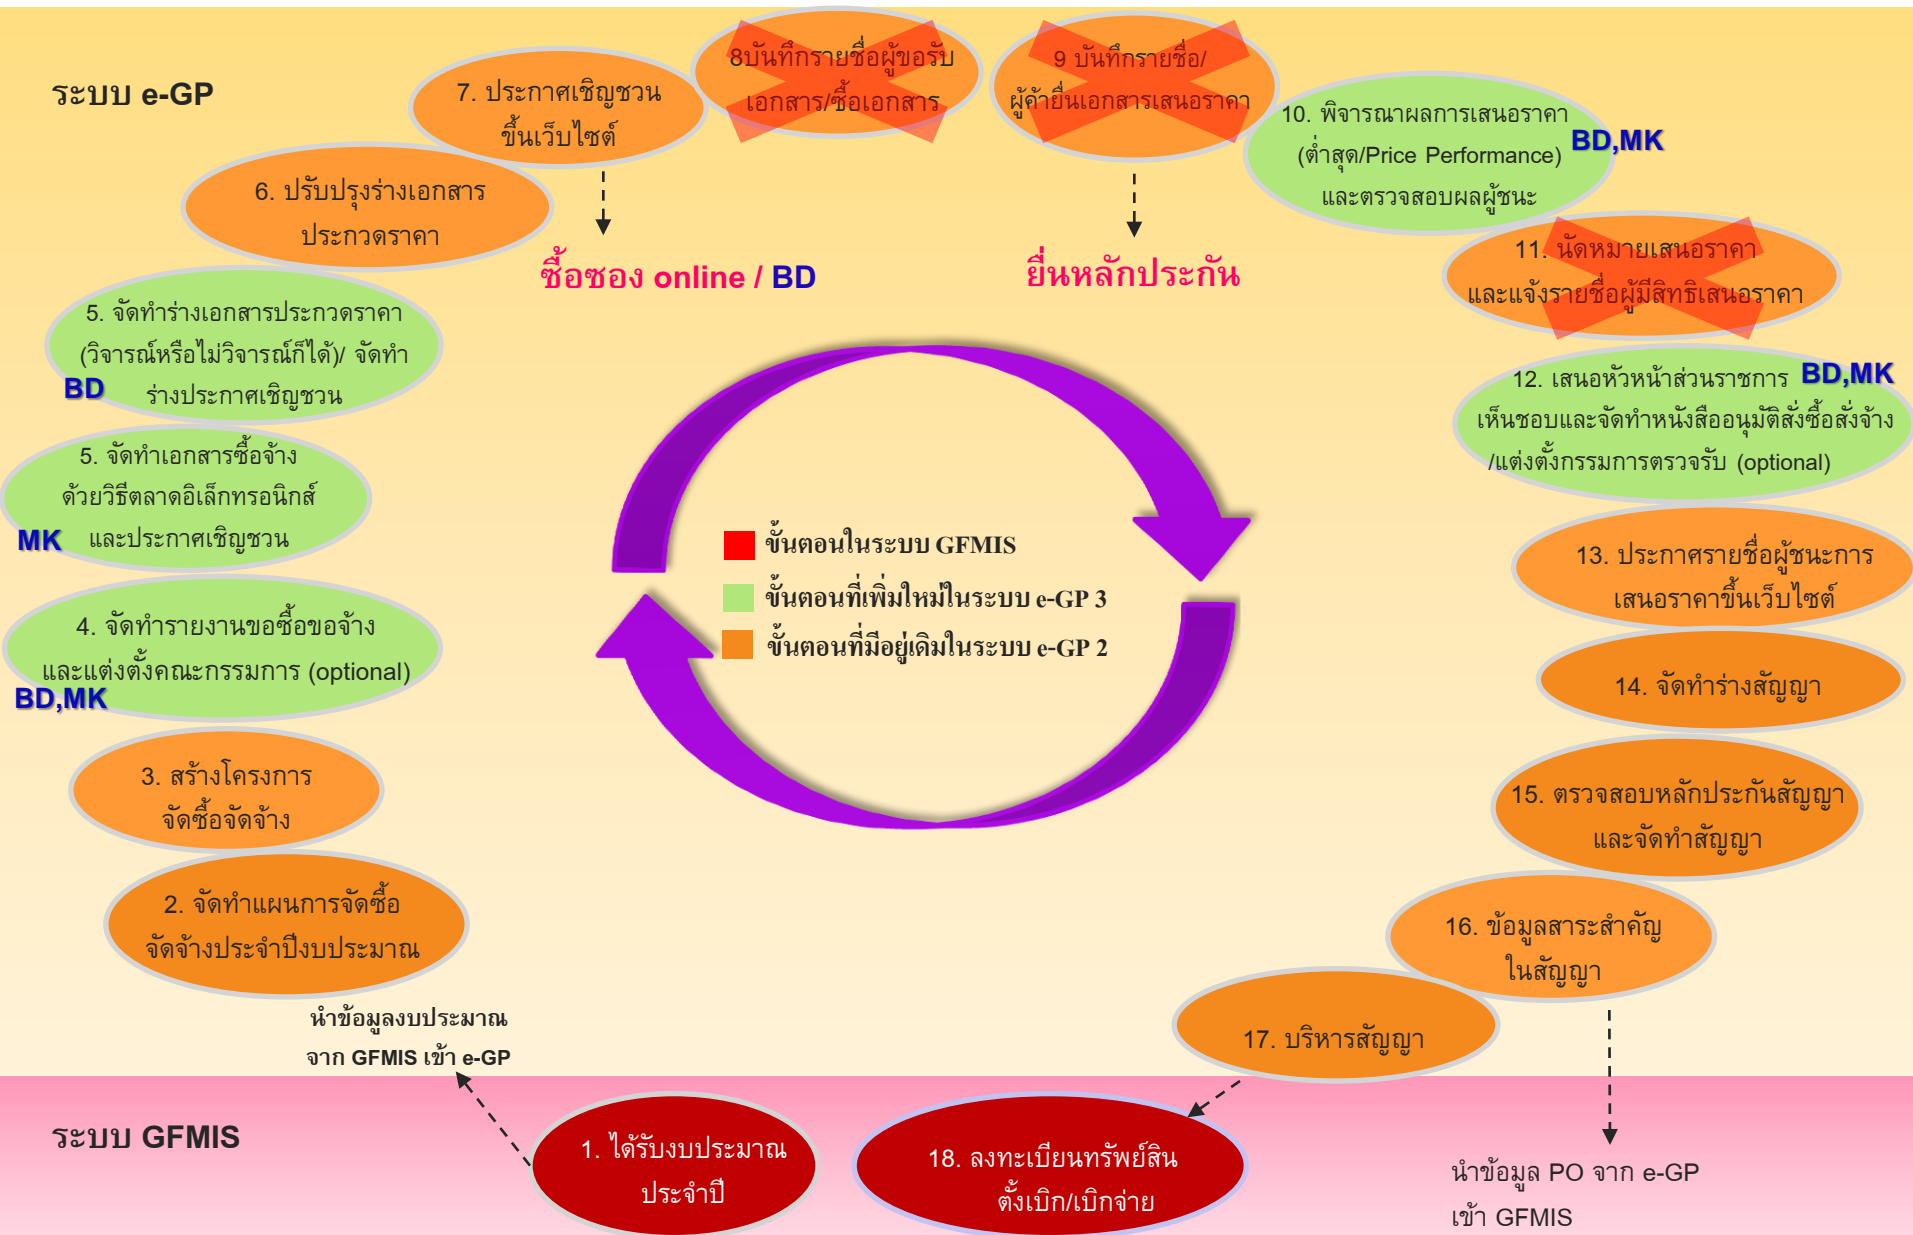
ระบบ e-GP

7. ประกาศเชิญชวนขึ้นเว็บไซต์

8บันทึกรายชื่อผู้ขอรับเอกสาร/ซื้อเอกสาร

9 บันทึกรายชื่อ/ผู้ค้ายื่นเอกสารเสนอราคา

10. พิจารณาผลการเสนอราคา (ต่ำสุด/Price Performance) และตรวจสอบผลผู้ชนะ BD,MK

6. ปรับปรุงร่างเอกสารประกวดราคา

ซื้อซอง online / BD

ยื่นหลักประกัน

11. นัดหมายเสนอราคา และแจ้งรายชื่อผู้มีสิทธิเสนอราคา

5. จัดทำร่างเอกสารประกวดราคา (วิจารณ์หรือไม่วิจารณ์ก็ได้)/ จัดทำร่างประกาศเชิญชวน BD

12. เสนอหัวหน้าส่วนราชการ BD,MK เห็นชอบและจัดทำหนังสืออนุมัติสั่งซื้อสั่งจ้าง /แต่งตั้งกรรมการตรวจรับ (optional)

5. จัดทำเอกสารซื้อจ้างด้วยวิธีตลาดอิเล็กทรอนิกส์ และประกาศเชิญชวน MK

ขั้นตอนในระบบ GFMIS
ขั้นตอนที่เพิ่มใหม่ในระบบ e-GP 3
ขั้นตอนที่มีอยู่เดิมในระบบ e-GP 2

13. ประกาศรายชื่อผู้ชนะการเสนอราคาขึ้นเว็บไซต์

4. จัดทำรายงานขอซื้อขอจ้าง และแต่งตั้งคณะกรรมการ (optional) BD,MK

14. จัดทำร่างสัญญา

3. สร้างโครงการจัดซื้อจัดจ้าง

15. ตรวจสอบหลักประกันสัญญา และจัดทำสัญญา

2. จัดทำแผนการจัดซื้อจัดจ้างประจำปีงบประมาณ

16. ข้อมูลสาระสำคัญในสัญญา

นำข้อมูลงบประมาณจาก GFMIS เข้า e-GP

17. บริหารสัญญา

ระบบ GFMIS

1. ได้รับงบประมาณประจำปี

18. ลงทะเบียนทรัพย์สิน ตั้งเบิก/เบิกจ่าย

นำข้อมูล PO จาก e-GP เข้า GFMIS